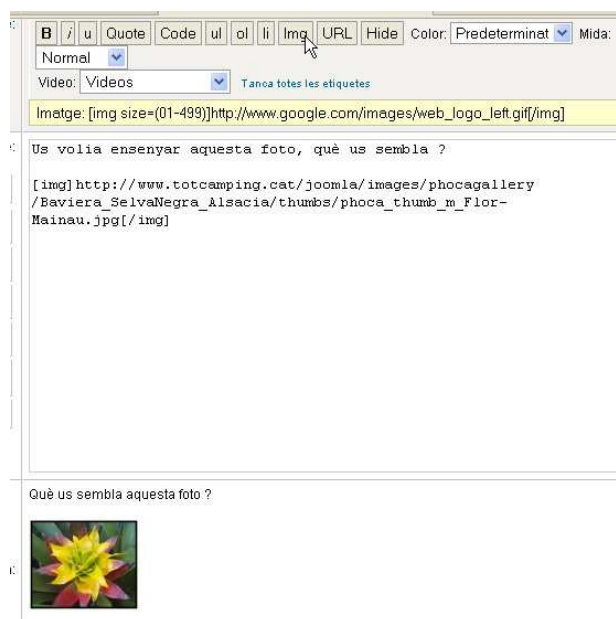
B i u Quote Code ul ol li Img URL Hide Color: Predeterminat Mida: Normal

Video: Videos Tanca totes les etiquetes

Imatge: [img size=(01-499)]http://www.google.com/images/web_logo_left.gif[/img]

Us volia ensenyar aquesta foto, què us sembla ?

[img]http://www.totcamping.cat/joomla/images/phocagallery/Baviera_SelvaNegra_Alsacia/thumbs/phoca_thumb_m_Flor-Mainau.jpg[/img]

Què us sembla aquesta foto ?